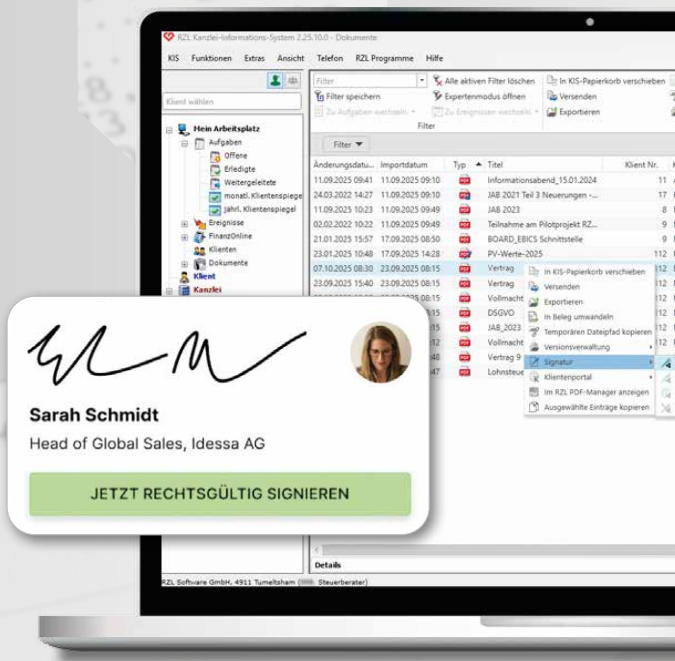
RZL Kanzlei-Informations-System 2.25.10.0 - Dokumente

KIS Funktionen Extras Ansicht Telefon RZL Programme Hilfe

Klient wählen

Filter
Filter speichern
Zu Aufgaben wechseln
Alle aktiven Filter löschen
Expertenmodus öffnen
Zu Ereignissen wechseln
Filter
In KIS-Papierkorb verschieben
Versenden
Exportieren

Mein Arbeitsplatz
Aufgaben
Offene
Erledigte
Weitergeleitete
monatl. Klientenspiegel
jährl. Klientenspiegel
Ereignisse
FinanzOnline
Klienten
Dokumente
Klient
Kanzlei

Filter

| Änderungsdatu... | Importdatum | Typ | Titel | Klient Nr. |
|---|---|---|---|---|
| 11.09.2025 09:41 | 11.09.2025 09:10 | | Informationsabend_15.01.2024 | 11 |
| 24.03.2022 14:27 | 11.09.2025 09:10 | | JAB 2021 Teil 3 Neuerungen -... | 17 |
| 11.09.2025 10:23 | 11.09.2025 09:49 | | JAB 2023 | 8 |
| 02.02.2022 10:22 | 11.09.2025 09:49 | | Teilnahme am Pilotprojekt RZ... | 9 |
| 21.01.2025 15:57 | 17.09.2025 08:50 | | BOARD_EBICS Schnittstelle | 9 |
| 23.01.2025 10:48 | 17.09.2025 14:28 | | PV-Werte-2025 | 112 |
| 07.10.2025 08:30 | 23.09.2025 08:15 | | Vertrag | 112 |
| 23.09.2025 15:40 | 23.09.2025 08:15 | | Vertrag | 112 |
| | 23.09.2025 08:15 | | Vollmacht | 112 |
| | 15 | | DSGVO | 112 |
| | 15 | | JAB_2023 | 112 |
| | 15 | | Vollmacht | 112 |
| | 48 | | Vertrag 9 | 112 |
| | 47 | | Lohnsteue | 112 |

In KIS-Papierkorb verschieben
Versenden
Exportieren
In Beleg umwandeln
Temporären Dateipfad kopieren
Versionsverwaltung
Signatur
Klientenportal
Im RZL PDF-Manager anzeigen
Ausgewählte Einträge kopieren

Details

RZL Software GmbH, 4911 Tumeltsham ([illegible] Steuerberater)

Sarah Schmidt
Head of Global Sales, Idessa AG

JETZT RECHTSGÜLTIG SIGNIEREN